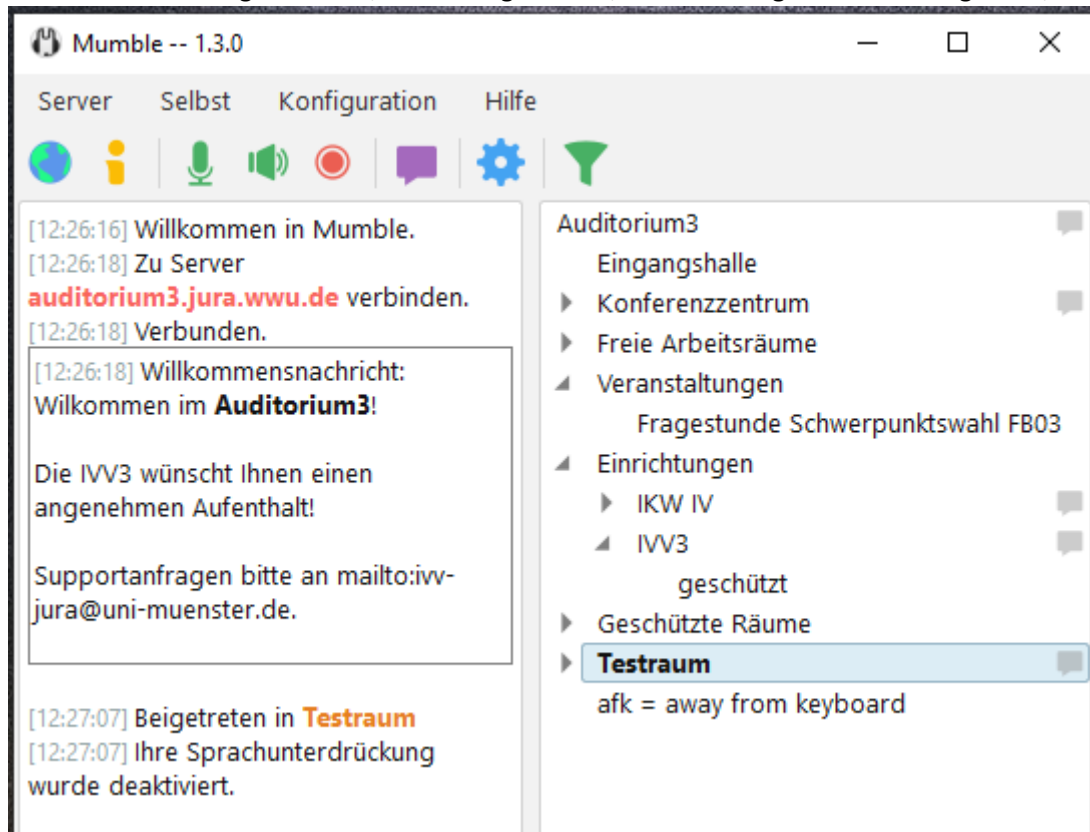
Mumble -- 1.3.0

Server Selbst Konfiguration Hilfe

[12:26:16] Willkommen in Mumble.
[12:26:18] Zu Server auditorium3.jura.wwu.de verbinden.
[12:26:18] Verbunden.

[12:26:18] Willkommensnachricht:
Wilkommen im **Auditorium3**!

Die IVV3 wünscht Ihnen einen angenehmen Aufenthalt!

Supportanfragen bitte an mailto:ivv-jura@uni-muenster.de.

[12:27:07] Beigetreten in Testraum
[12:27:07] Ihre Sprachunterdrückung wurde deaktiviert.

Auditorium3
Eingangshalle
Konferenzzentrum
Freie Arbeitsräume
Veranstaltungen
Fragestunde Schwerpunktswahl FB03
Einrichtungen
IKW IV
IVV3
geschützt
Geschützte Räume
Testraum
afk = away from keyboard